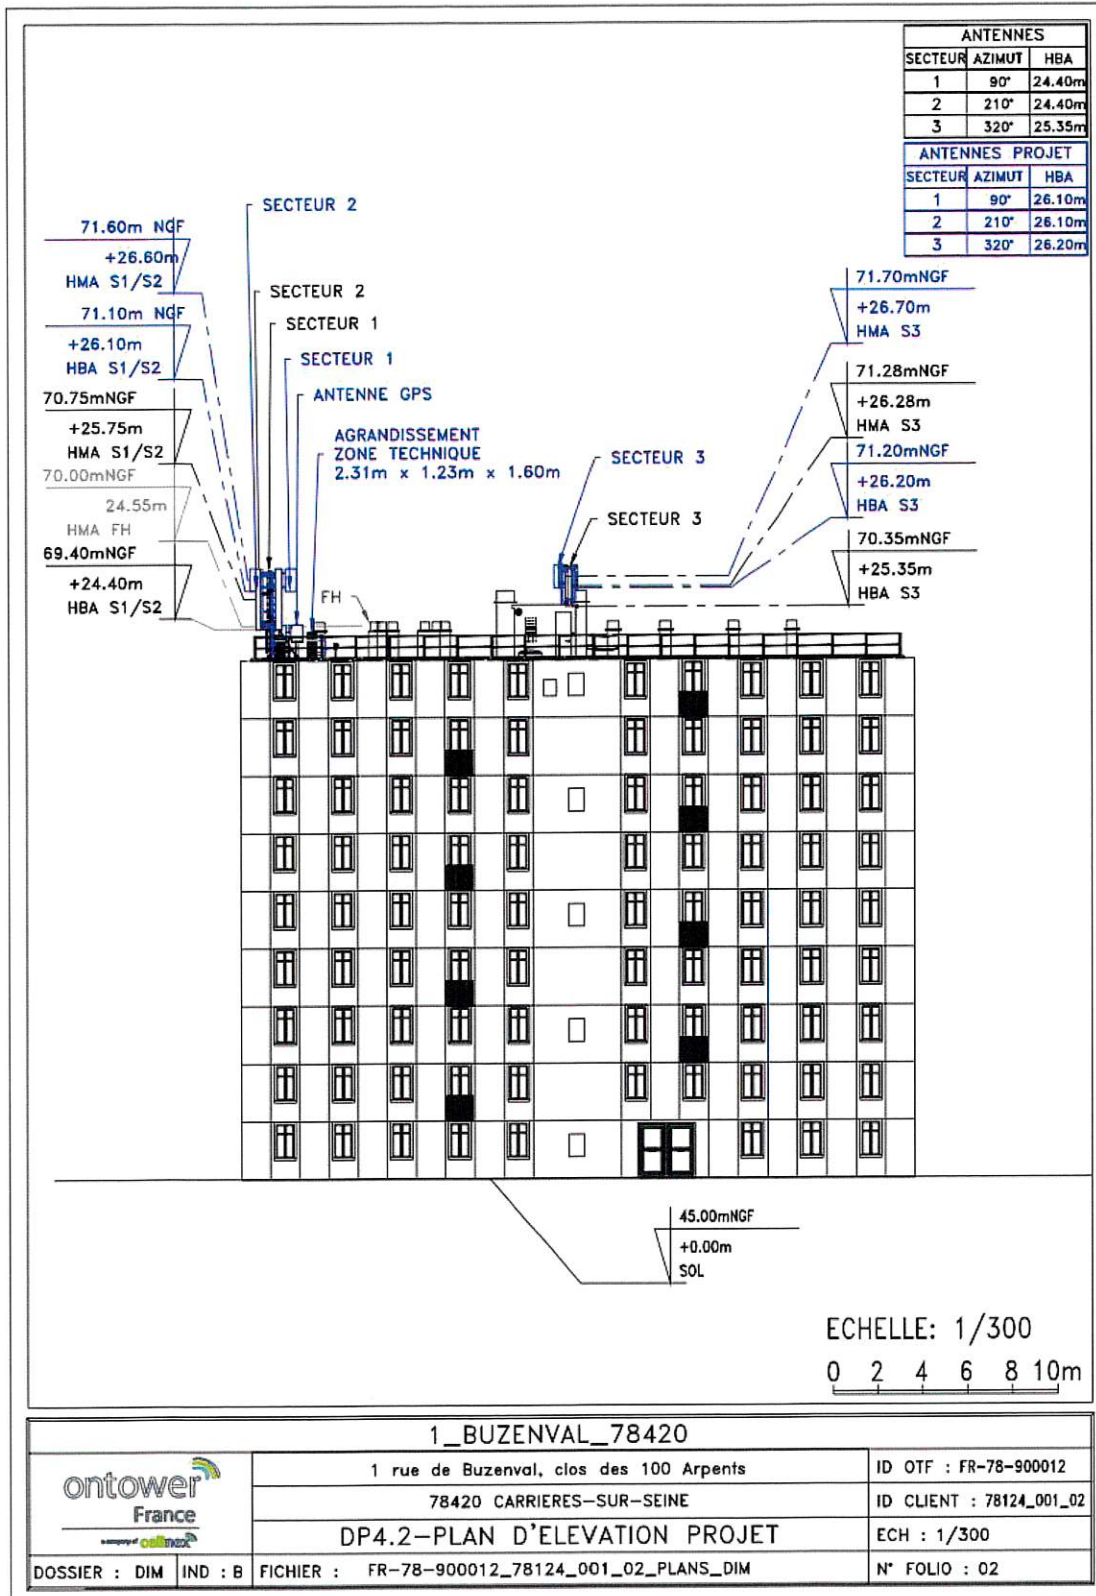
| ANTENNES | | |
|---|---|---|
| SECTEUR | AZIMUT | HBA |
| 1 | 90° | 24.40m |
| 2 | 210° | 24.40m |
| 3 | 320° | 25.35m |

| ANTENNES PROJET | | |
|---|---|---|
| SECTEUR | AZIMUT | HBA |
| 1 | 90° | 26.10m |
| 2 | 210° | 26.10m |
| 3 | 320° | 26.20m |

71.60m NGF
+26.60m
HMA S1/S2
71.10m NGF
+26.10m
HBA S1/S2
70.75mNGF
+25.75m
HMA S1/S2
70.00mNGF
24.55m
HMA FH
69.40mNGF
+24.40m
HBA S1/S2

SECTEUR 2
SECTEUR 2
SECTEUR 1
SECTEUR 1
ANTENNE GPS
AGRANDISSEMENT ZONE TECHNIQUE 2.31m x 1.23m x 1.60m
FH
SECTEUR 3
SECTEUR 3

71.70mNGF
+26.70m
HMA S3
71.28mNGF
+26.28m
HMA S3
71.20mNGF
+26.20m
HBA S3
70.35mNGF
+25.35m
HBA S3

45.00mNGF
+0.00m
SOL

ECHELLE: 1/300
0 2 4 6 8 10m

1_BUZENVAL_78420
ontower France
1 rue de Buzenval, clos des 100 Arpents
78420 CARRIERES-SUR-SEINE
DP4.2-PLAN D'ELEVATION PROJET
ID OTF : FR-78-900012
ID CLIENT : 78124_001_02
ECH : 1/300
DOSSIER : DIM
IND : B
FICHIER : FR-78-900012_78124_001_02_PLANS_DIM
N° FOLIO : 02